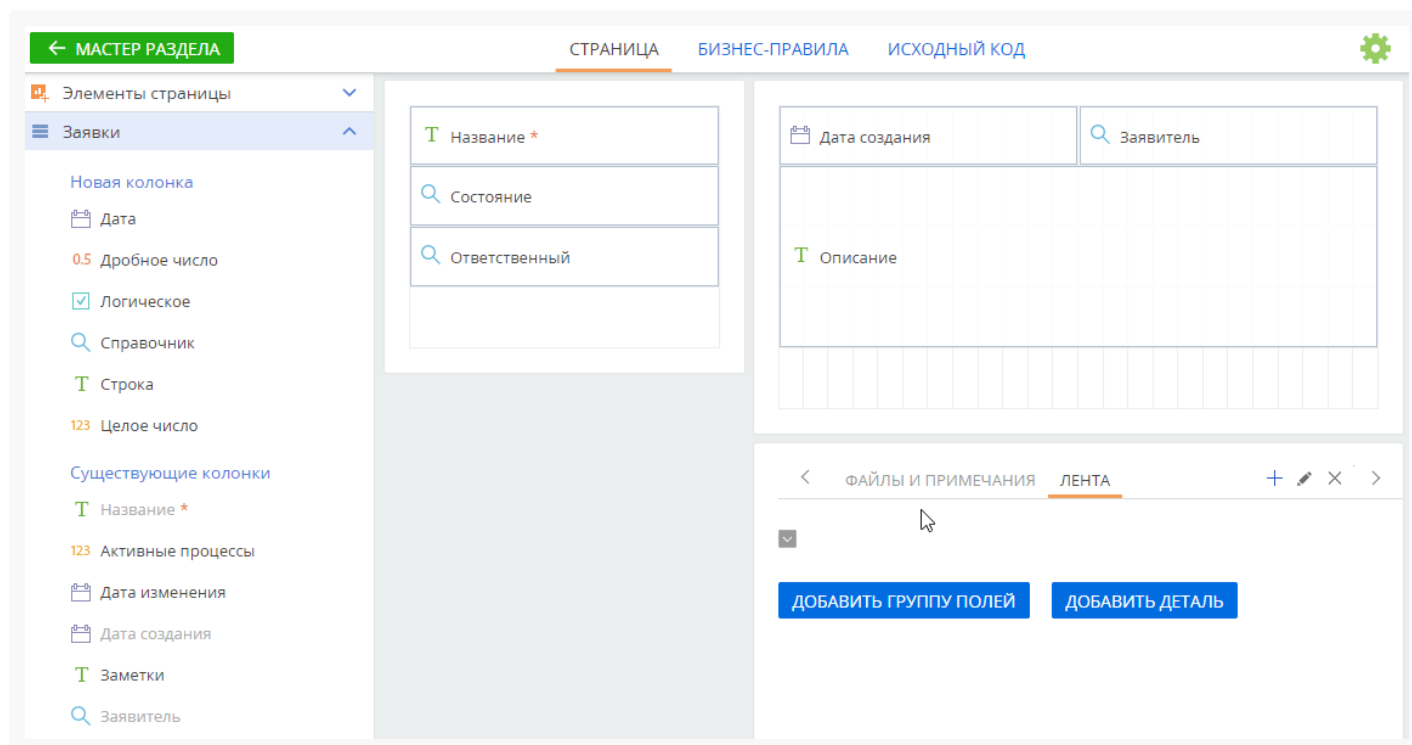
МАСТЕР РАЗДЕЛА

СТРАНИЦА БИЗНЕС-ПРАВИЛА ИСХОДНЫЙ КОД

Элементы страницы

Заявки

Новая колонка

Дата

0.5 Дробное число

Логическое

Справочник

T Строка

123 Целое число

Существующие колонки

T Название *

123 Активные процессы

Дата изменения

Дата создания

T Заметки

Заявитель

T Название *

Состояние

Ответственный

Дата создания

Заявитель

T Описание

ФАЙЛЫ И ПРИМЕЧАНИЯ ЛЕНТА

ДОБАВИТЬ ГРУППУ ПОЛЕЙ

ДОБАВИТЬ ДЕТАЛЬ